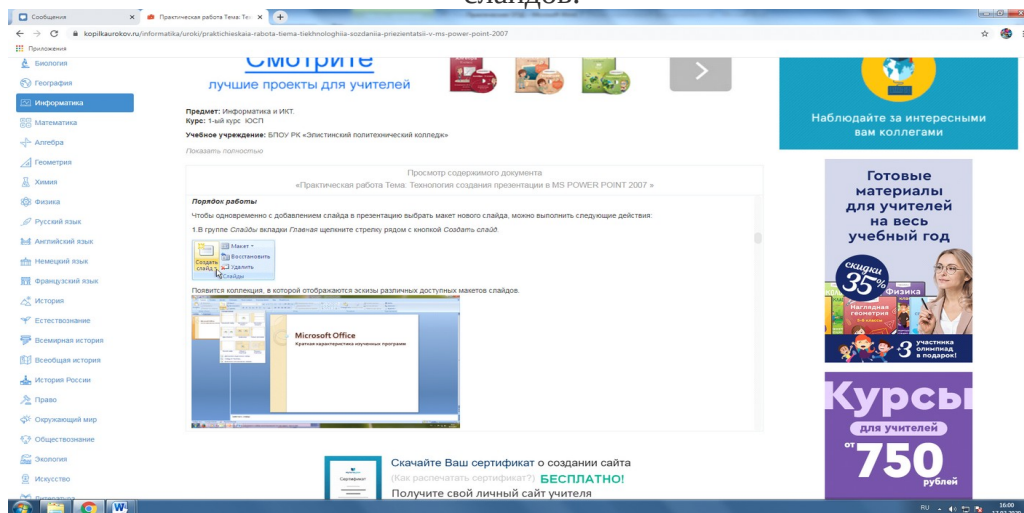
слайдов.

Сообщения
Практическая работа Тема: Те
kopilkaurokov.ru/informatika/uroki/prakticheskaia-rabota-tiema-tiekhnologhiia-sozdaniia-priezientatsii-v-ms-power-point-2007
Приложения

Биология
География
Информатика
Математика
Алгебра
Геометрия
Химия
Физика
Русский язык
Английский язык
Немецкий язык
Французский язык
История
Естествознание
Всемирная история
Всеобщая история
История России
Право
Окружающий мир
Обществознание
Экология
Искусство

Смотрите
лучшие проекты для учителей

Предмет: Информатика и ИКТ.
Курс: 1-ый курс ЮСП
Учебное учреждение: БПОУ РК «Элистинский политехнический колледж»
Показать полностью

Просмотр содержимого документа
«Практическая работа Тема: Технология создания презентации в MS POWER POINT 2007 »

Порядок работы
Чтобы одновременно с добавлением слайда в презентацию выбрать макет нового слайда, можно выполнить следующие действия:
1.В группе Слайды вкладки Главная щелкните стрелку рядом с кнопкой Создать слайд.

Создать слайд
Макет
Восстановить
Удалить
Слайды

Появится коллекция, в которой отображаются эскизы различных доступных макетов слайдов.

Microsoft Office
Краткая характеристика изученных программ

Скачайте Ваш сертификат о создании сайта
(Как распечатать сертификат?) БЕСПЛАТНО!
Получите свой личный сайт учителя
Сертификат

Наблюдайте за интересными вам коллегами

Готовые материалы для учителей на весь учебный год
скидки 35%
Физика
Наглядная геометрия
3 участника олимпиад в подарок!

Курсы для учителей от 750 рублей

RU 16:00